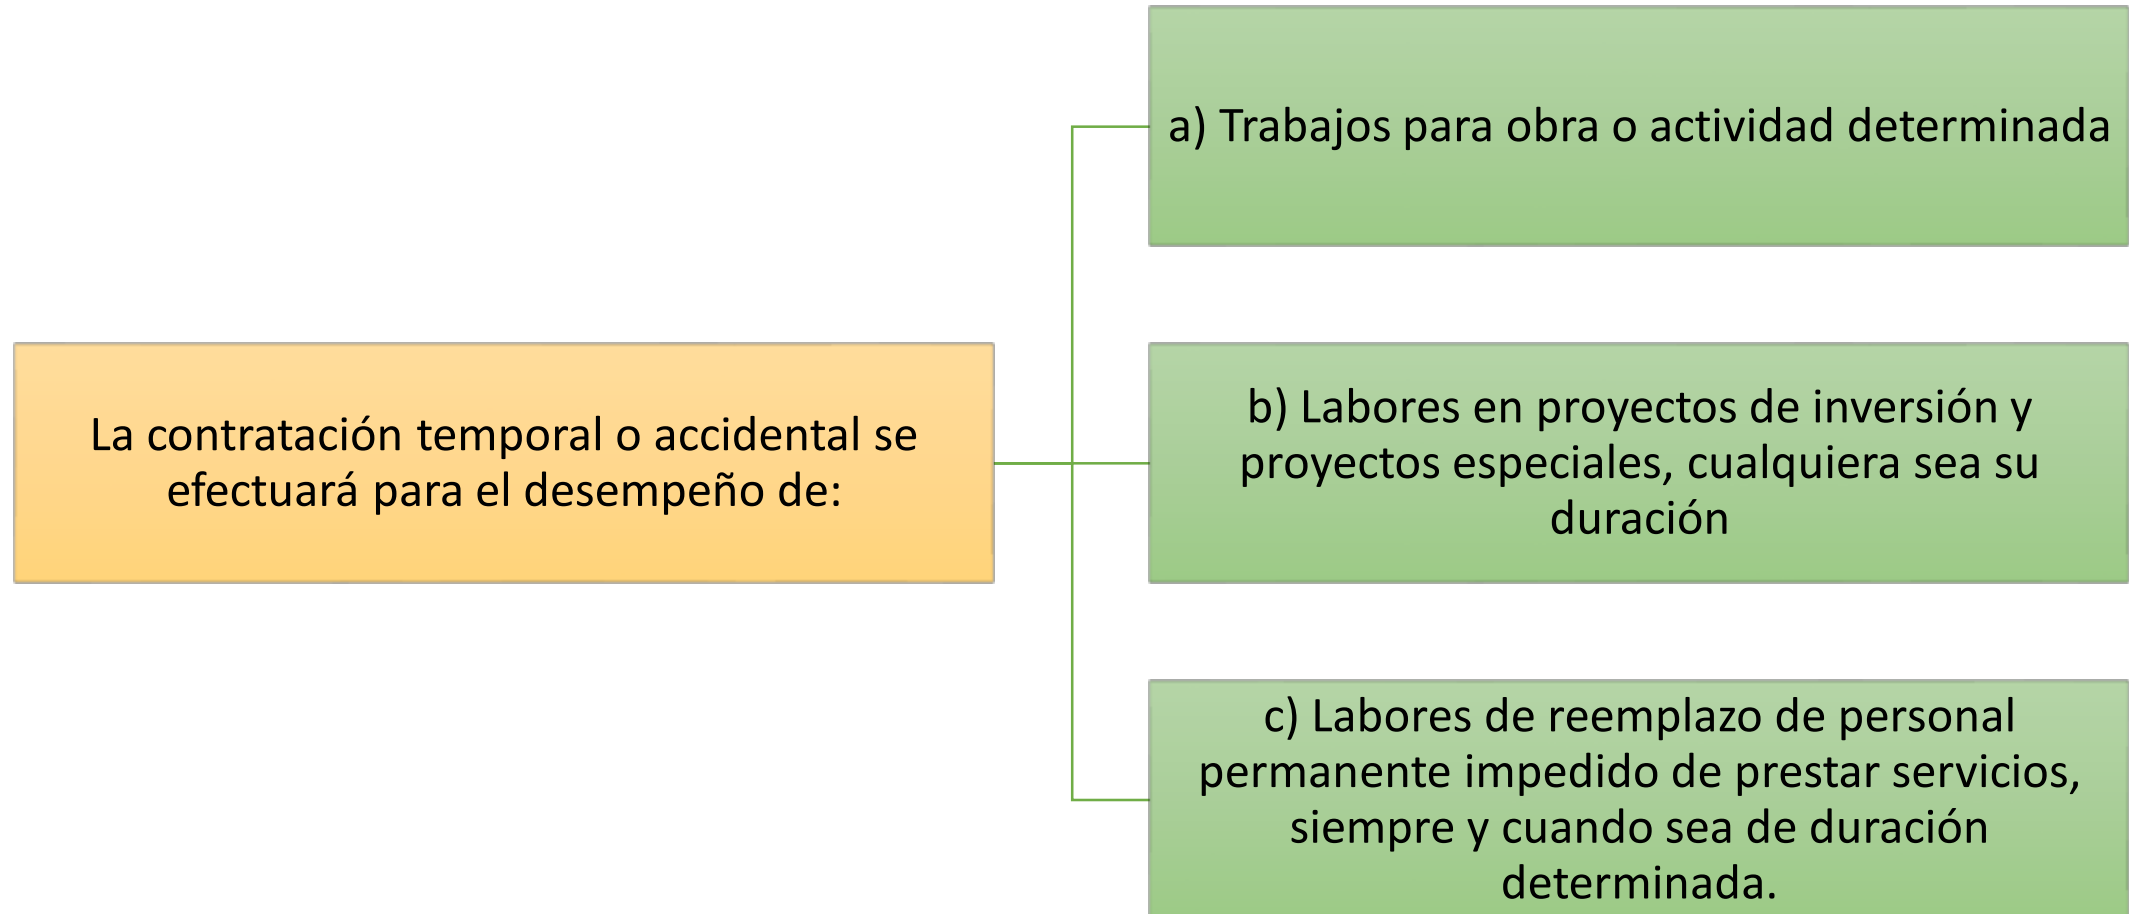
La contratación temporal o accidental se efectuará para el desempeño de:

a) Trabajos para obra o actividad determinada

b) Labores en proyectos de inversión y proyectos especiales, cualquiera sea su duración

c) Labores de reemplazo de personal permanente impedido de prestar servicios, siempre y cuando sea de duración determinada.